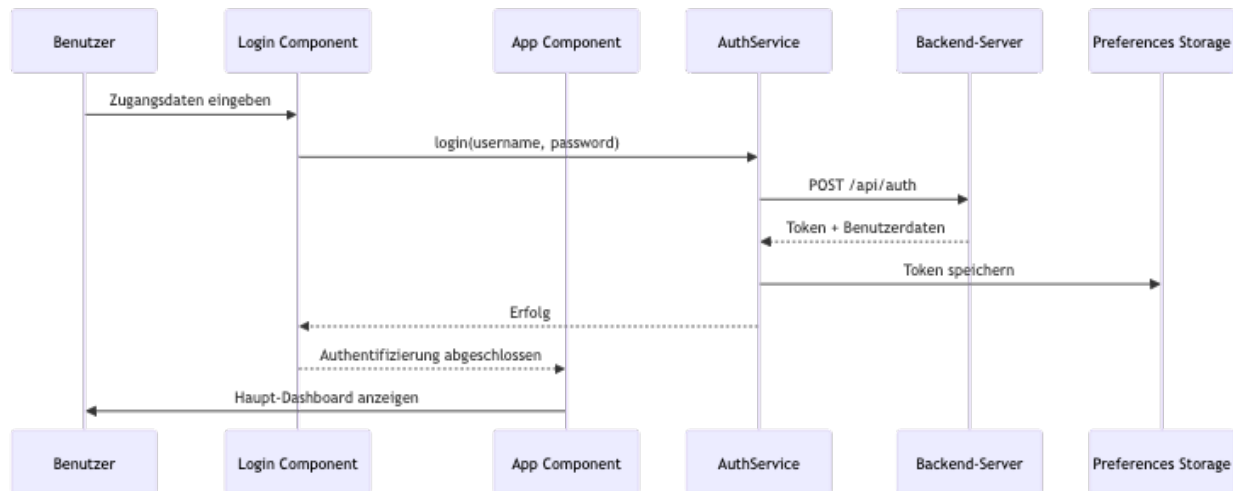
Benutzer
Login Component
App Component
AuthService
Backend-Server
Preferences Storage

Zugangsdaten eingeben
login(username, password)
POST /api/auth
Token + Benutzerdaten
Token speichern
Erfolg
Authentifizierung abgeschlossen
Haupt-Dashboard anzeigen

Benutzer
Login Component
App Component
AuthService
Backend-Server
Preferences Storage